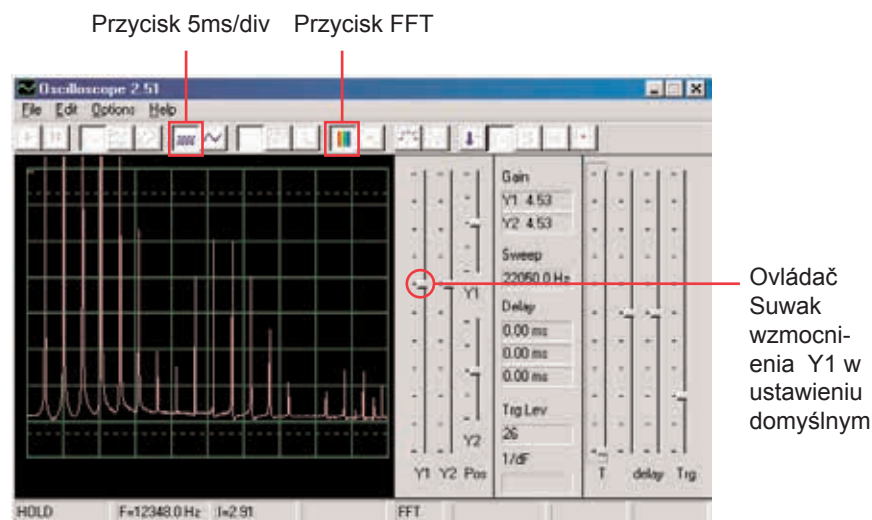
Przycisk 5ms/div Przycisk FFT

Oscilloscope 2.51

File Edit Options Help

Gain
Y1 4.53
Y2 4.53

Sweep
22050.0 Hz

Delay
0.00 ms
0.00 ms
0.00 ms

Trg Lev
26

1/dF

Y1

Y2

Y1 Y2 Pos

T delay Trg

HOLD F=12348.0 Hz I=2.91 FFT

Ovládač Suwak wzmocnienia Y1 w ustawieniu domyślnym